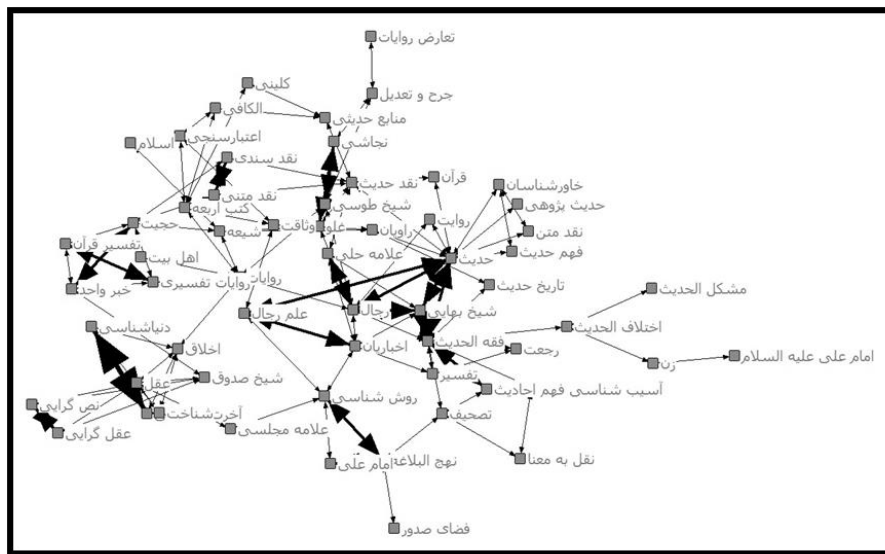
تعارض روایات
جرح و تعدیل
کلینی
الکافی
منابع حدیثی
اعتبارسنجی
نجاشی
اسلام
نقد سندی
نقد حدیث
قرآن
خاورشناسان
نقد متنی
کتب اربعه
شیخ طوسی
حدیث پژوهی
حجیت
وثاقت
علوم
روایت
شیعه
راویان
نقد متن
تفسیر قرآن
فهم حدیث
حدیث
اهل بیت
علامه حلی
روایات
روایات تفسیری
تاریخ حدیث
خبر واحد
مشکل الحدیث
شیخ بهایی
علم رجال
رجال
دنیاشناسی
اختلاف الحدیث
فقه الحدیث
اخلاق
اخباریان
رجعت
امام علی علیه السلام
زن
شیخ صدوق
تفسیر
آسیب شناسی فهم احادیث
عقل
نص گرایی
آخرت‌شناخت
روش شناسی
تصحیف
عقل گرایی
علامه مجلسی
نهج البلاغه
امام علی
نقل به معنا
فضای صدور